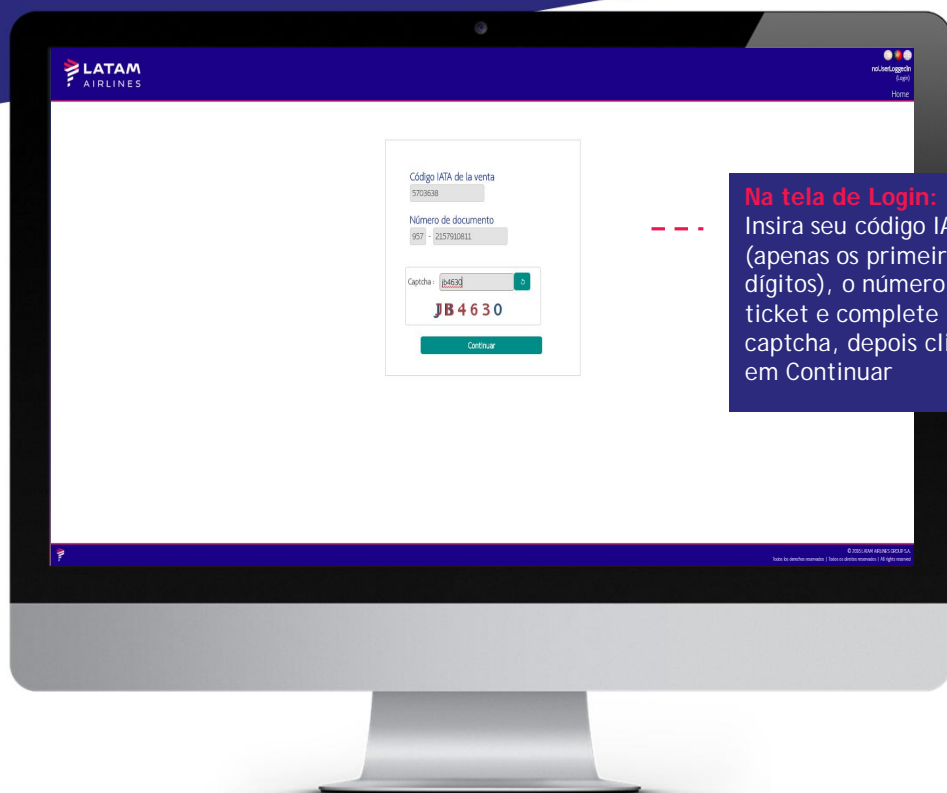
LATAM
AIRLINES

noUserLoggedIn
(Login)
Home

Código IATA de la venta
5703638

Número de documento
957 - 2157910811

Captcha : jb4630

JB4630

Continuar

Na tela de Login:
Insira seu código IA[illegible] (apenas os primeir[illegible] dígitos), o número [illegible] ticket e complete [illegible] captcha, depois cli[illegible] em Continuar

© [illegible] LATAM AIRLINES GROUP S.A.
Todos los derechos reservados | Todos os direitos reservados | All rights reserved